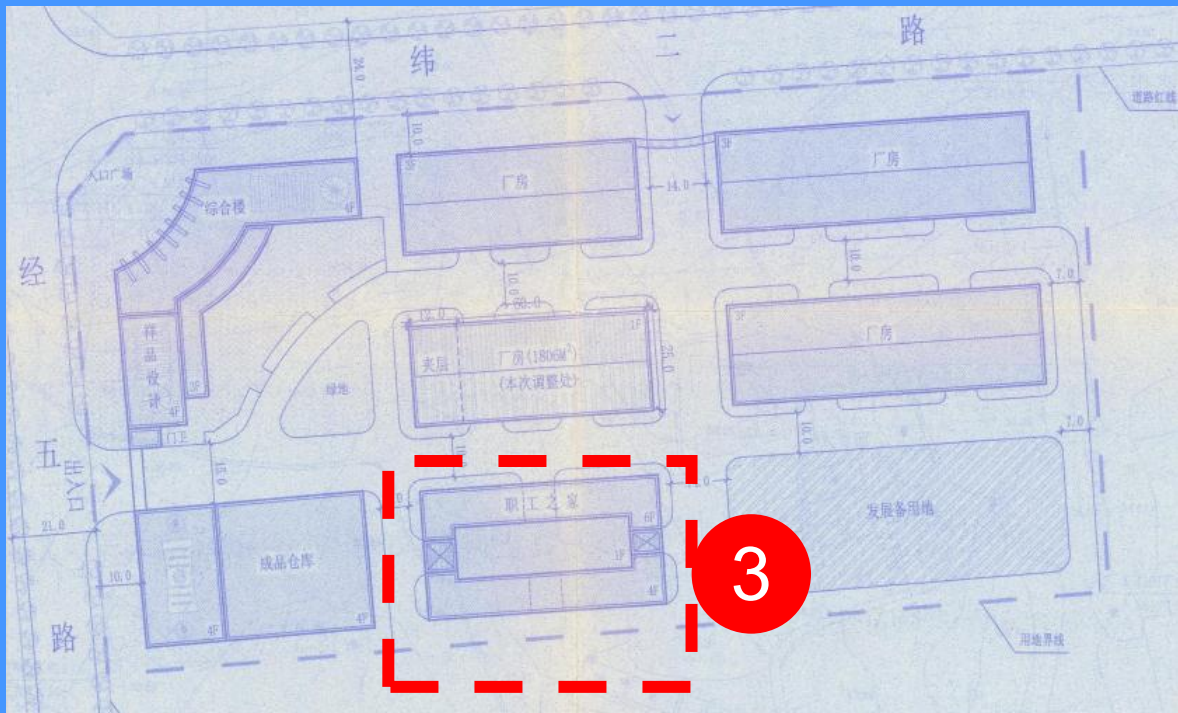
纬
二
路
24.0
道路红线
10.0
入口广场
综合楼
4F
3F
厂房
14.0
3F
厂房
经
10.0
10.0
8.0
10.0
7.0
12.0
1F
3F
样品设计
4F
3F
夹层
厂房(1806M²)
(本次调整处)
25.0
厂房
绿地
门卫
10.0
7.0
五
出入口
15.0
职工之家
6F
2.0
4.0
发展备用地
21.0
1F
10.0
成品仓库
4F
4F
路
4F
3
用地界线